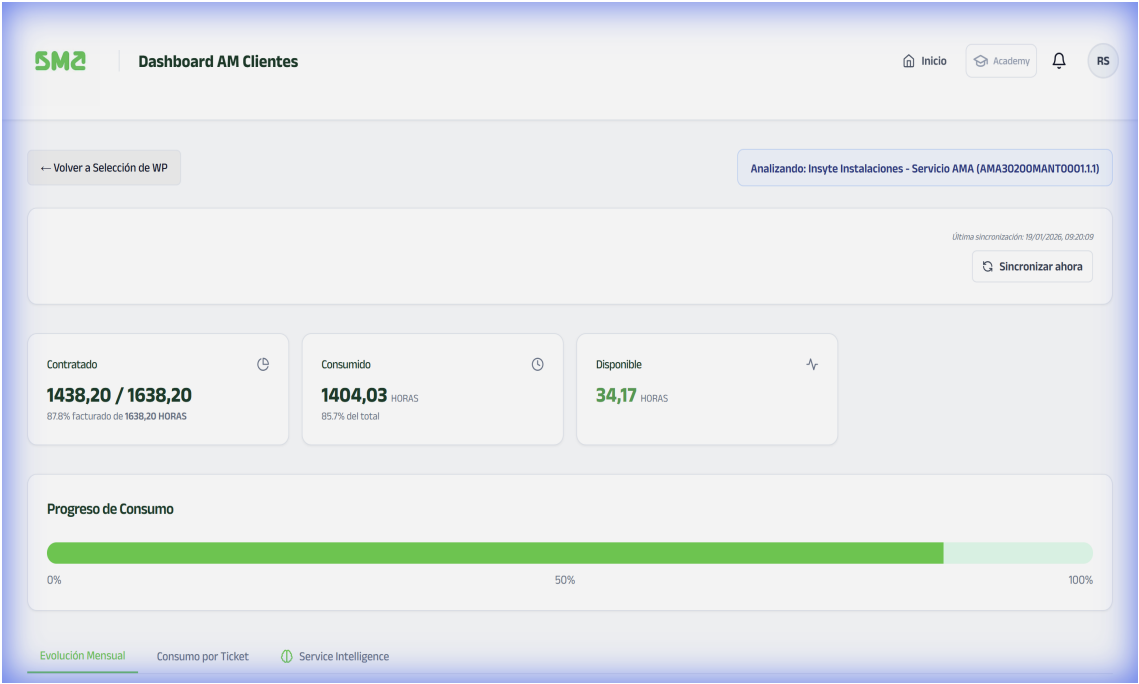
SMA Dashboard AM Clientes

Inicio Academy RS

← Volver a Selección de WP

Analizando: Insyte Instalaciones - Servicio AMA (AMA30200MANT0001.1.1)

Última sincronización: 19/01/2026, 09:20:09

Sincronizar ahora

Contratado
1438,20 / 1638,20
87.8% facturado de 1638,20 HORAS

Consumido
1404,03 HORAS
85.7% del total

Disponible
34,17 HORAS

Progreso de Consumo

0% 50% 100%

Evolución Mensual Consumo por Ticket Service Intelligence